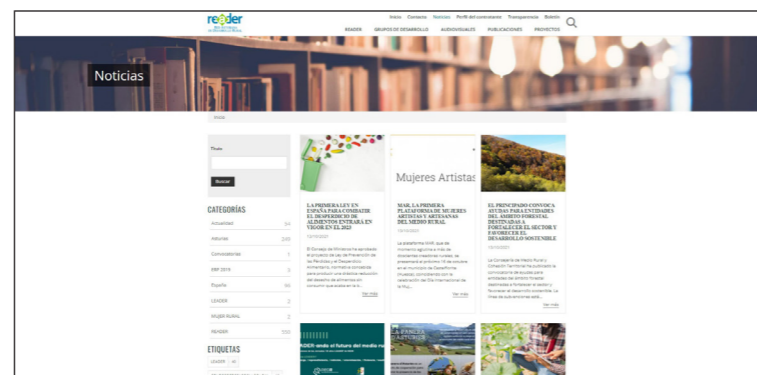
reader

Inicio Contacto Noticias Perfil del contratante Transparencia Boletín

READER GRUPOS DE DESARROLLO AUDIOVISUALES PUBLICACIONES PROYECTOS

Noticias

Inicio

Buscar

CATEGORÍAS

Actualidad

Asturias

Convocatorias

DRP 2019

España

LEADER

MUJER RURAL

READER

ETIQUETAS

LEADER

LA PRIMERA LEY EN ESPAÑA PARA COMBATIR EL DESPERDICIO DE ALIMENTOS ENTRARÁ EN VIGOR EN EL 2023

El Consejo de Ministros ha aprobado el proyecto de Ley de Prevención de las Pérdidas y el Desperdicio Alimentario, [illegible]

Ver más

Mujeres Artistas

MAR, LA PRIMERA PLATAFORMA DE MUJERES ARTISTAS Y ARTESANAS DEL MEDIO RURAL

La plataforma MAR, que de momento agrupa a más de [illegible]

Ver más

EL PRINCIPADO CONVOCA AYUDAS PARA ENTIDADES DEL ÁMBITO FORESTAL DESTINADAS A FORTALECER EL SECTOR Y FAVORECER EL DESARROLLO SOSTENIBLE

La Consejería de Medio Rural y Cohesión Territorial ha publicado la convocatoria de ayudas para entidades del ámbito forestal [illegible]

Ver más

READER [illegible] el futuro del medio ru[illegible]